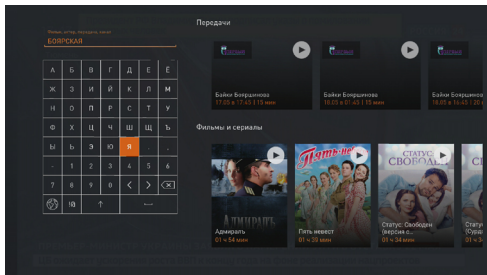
Фильм, актер, передача, канал
БОЯРСКАЯ

| А | Б | В | Г | Д | Е | Ё |
|---|---|---|---|---|---|---|
| Ж | З | И | Й | К | Л | М |
| Н | О | П | Р | С | Т | У |
| Ф | Х | Ц | Ч | Ш | Щ | Ъ |
| Ы | Ь | Э | Ю | Я | , | . |
| - | 1 | 2 | 3 | 4 | 5 | 6 |
| 7 | 8 | 9 | 0 | < | > | ⌫ |
| | !#$ | ↑ | | — | | |

Передачи

Байки Боярщинова
17.05 в 17:43 | 15 мин

Байки Боярщинова
16.05 в 15:41 | 15 мин

Байки Боярщинова
16.05 в 16:45 | 20 мин

Фильмы и сериалы

АДМИРАЛЪ
Адмиралъ
0 ч 54 мин

ПЯТЬ НЕВЕСТ
Пять невест
0 ч 33 мин

СТАТУС СВОБОДЕН
Статус: Свободен (версия с...
0 ч 34 мин

Статус (Сериа...